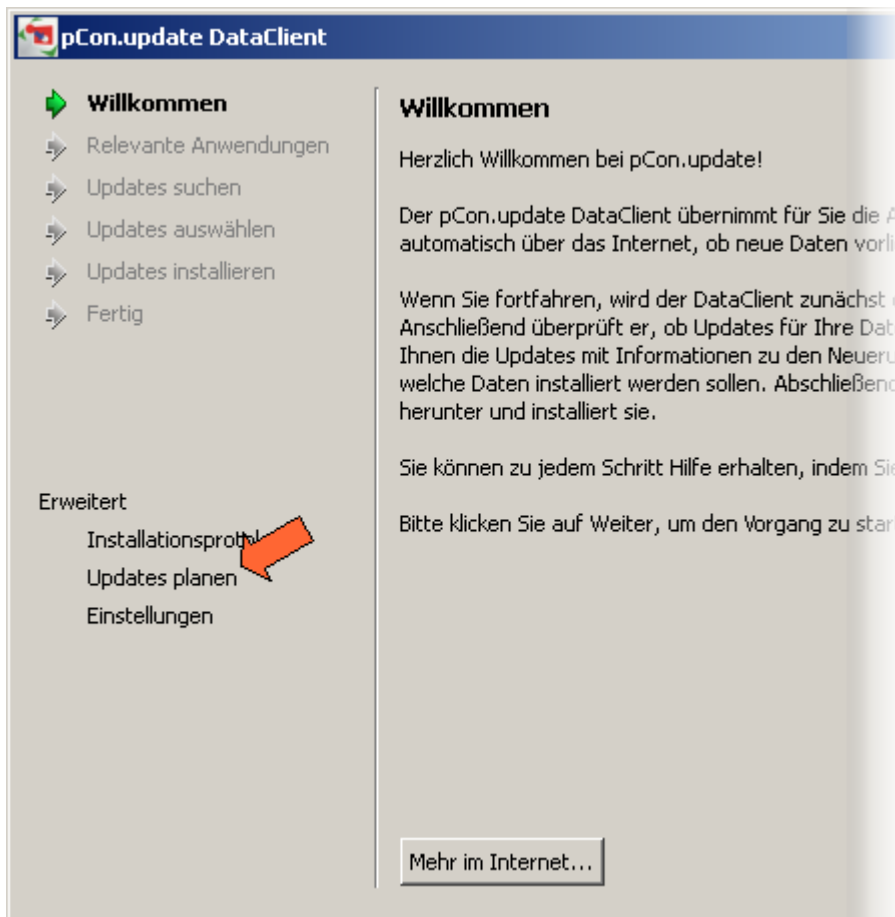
pCon.update DataClient

Willkommen
Relevante Anwendungen
Updates suchen
Updates auswählen
Updates installieren
Fertig

Erweitert
Installationsprot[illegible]
Updates planen
Einstellungen

Willkommen

Herzlich Willkommen bei pCon.update!

Der pCon.update DataClient übernimmt für Sie die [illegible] automatisch über das Internet, ob neue Daten vorl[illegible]

Wenn Sie fortfahren, wird der DataClient zunächst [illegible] Anschließend überprüft er, ob Updates für Ihre Dat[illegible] Ihnen die Updates mit Informationen zu den Neueru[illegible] welche Daten installiert werden sollen. Abschließen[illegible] herunter und installiert sie.

Sie können zu jedem Schritt Hilfe erhalten, indem Si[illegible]

Bitte klicken Sie auf Weiter, um den Vorgang zu sta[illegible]

Mehr im Internet...